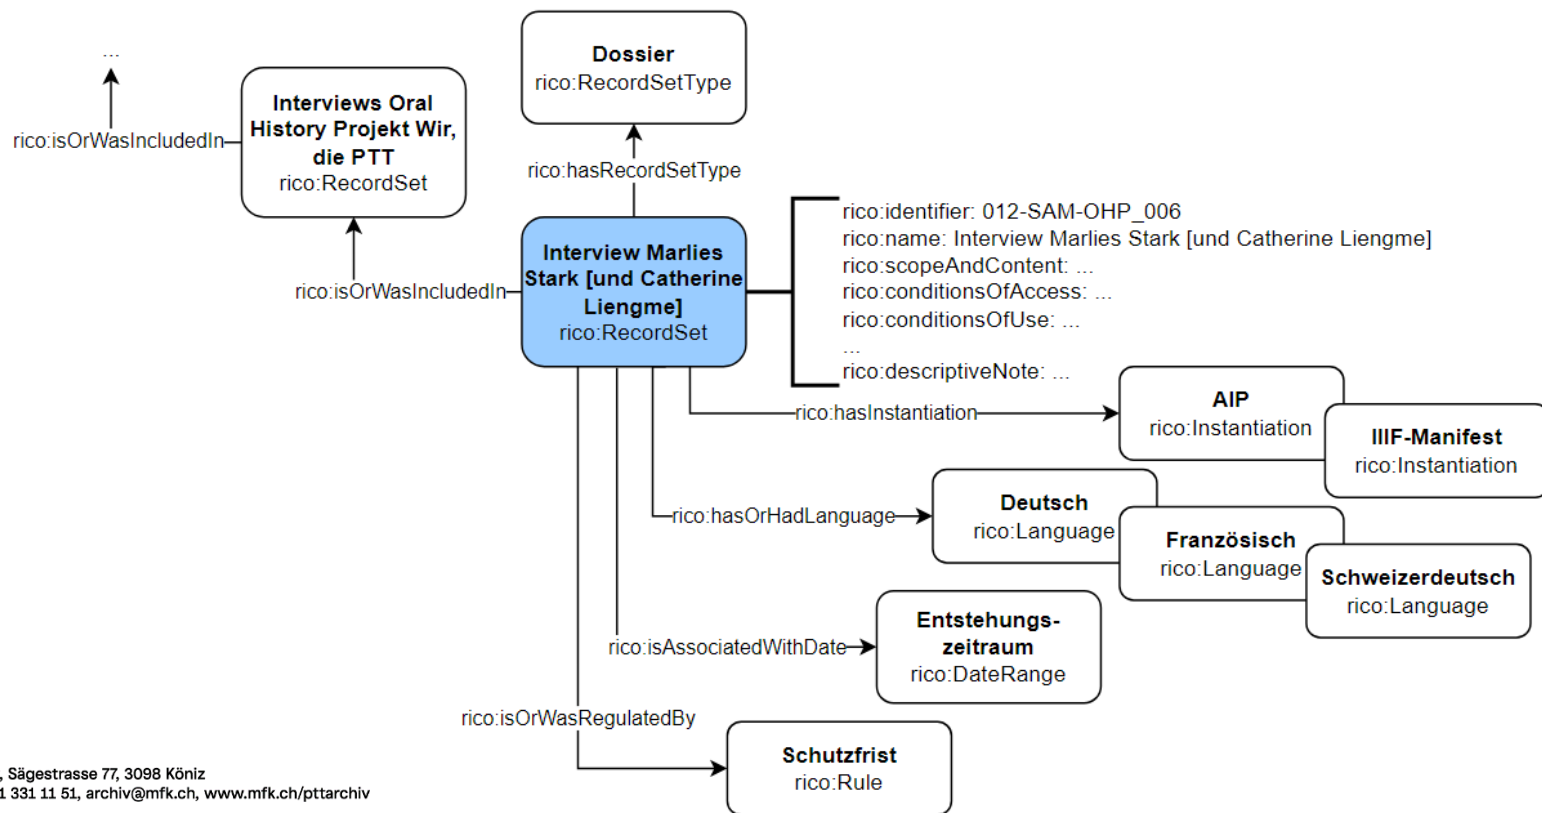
...

rico:isOrWasIncludedIn

**Interviews Oral History Projekt Wir, die PTT**
rico:RecordSet

**Dossier**
rico:RecordSetType

rico:hasRecordSetType

rico:isOrWasIncludedIn

**Interview Marlies Stark [und Catherine Liengme]**
rico:RecordSet

rico:identifier: 012-SAM-OHP_006
rico:name: Interview Marlies Stark [und Catherine Liengme]
rico:scopeAndContent: ...
rico:conditionsOfAccess: ...
rico:conditionsOfUse: ...
...
rico:descriptiveNote: ...

rico:hasInstantiation

**AIP**
rico:Instantiation

**IIIF-Manifest**
rico:Instantiation

rico:hasOrHadLanguage

**Deutsch**
rico:Language

**Französisch**
rico:Language

**Schweizerdeutsch**
rico:Language

rico:isAssociatedWithDate

**Entstehungs-zeitraum**
rico:DateRange

rico:isOrWasRegulatedBy

**Schutzfrist**
rico:Rule

, Sägestrasse 77, 3098 Köniz
1 331 11 51, archiv@mfk.ch, www.mfk.ch/pttarchiv